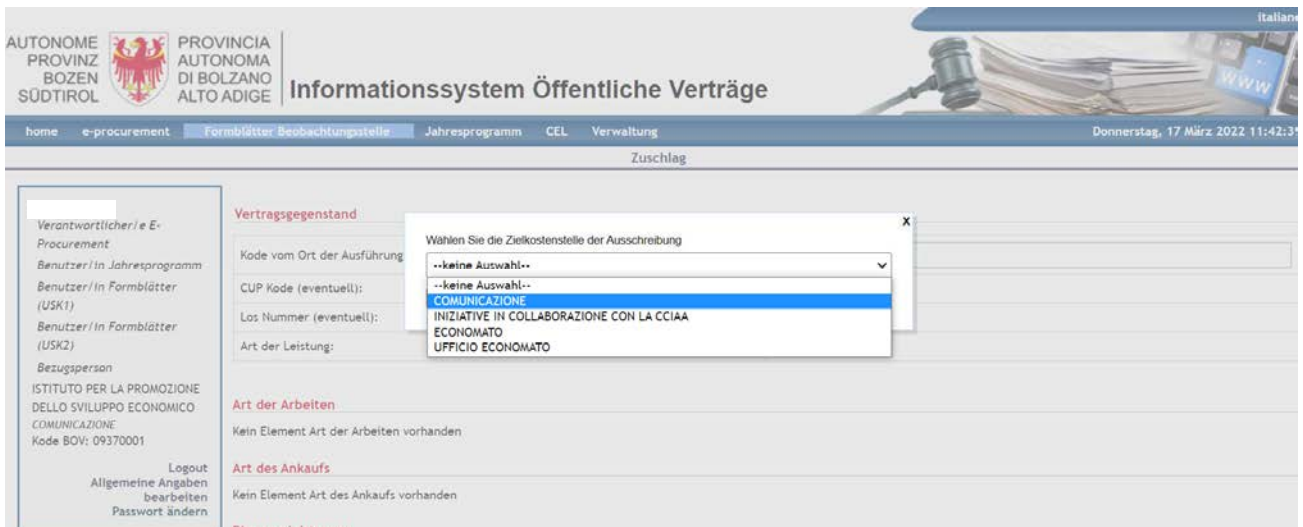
Italiano

AUTONOME PROVINZ BOZEN SÜDTIROL

PROVINCIA AUTONOMA DI BOLZANO ALTO ADIGE

Informationssystem Öffentliche Verträge

www

home e-procurement Formblätter Beobachtungsstelle Jahresprogramm CEL Verwaltung

Donnerstag, 17 März 2022 11:42:3

Zuschlag

Verantwortlicher/e E-Procurement
Benutzer/in Jahresprogramm
Benutzer/in Formblätter (USK1)
Benutzer/in Formblätter (USK2)
Bezugsperson
ISTITUTO PER LA PROMOZIONE DELLO SVILUPPO ECONOMICO
COMUNICAZIONE
Kode BOV: 09370001

Logout
Allgemeine Angaben bearbeiten
Passwort ändern

Vertragsgegenstand

Kode vom Ort der Ausführung

CUP Kode (eventuell):

Los Nummer (eventuell):

Art der Leistung:

Wählen Sie die Zielkostenstelle der Ausschreibung

x

--keine Auswahl--

--keine Auswahl--
COMUNICAZIONE
INIZIATIVE IN COLLABORAZIONE CON LA CCIAA
ECONOMATO
UFFICIO ECONOMATO

Art der Arbeiten

Kein Element Art der Arbeiten vorhanden

Art des Ankaufs

Kein Element Art des Ankaufs vorhanden

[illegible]